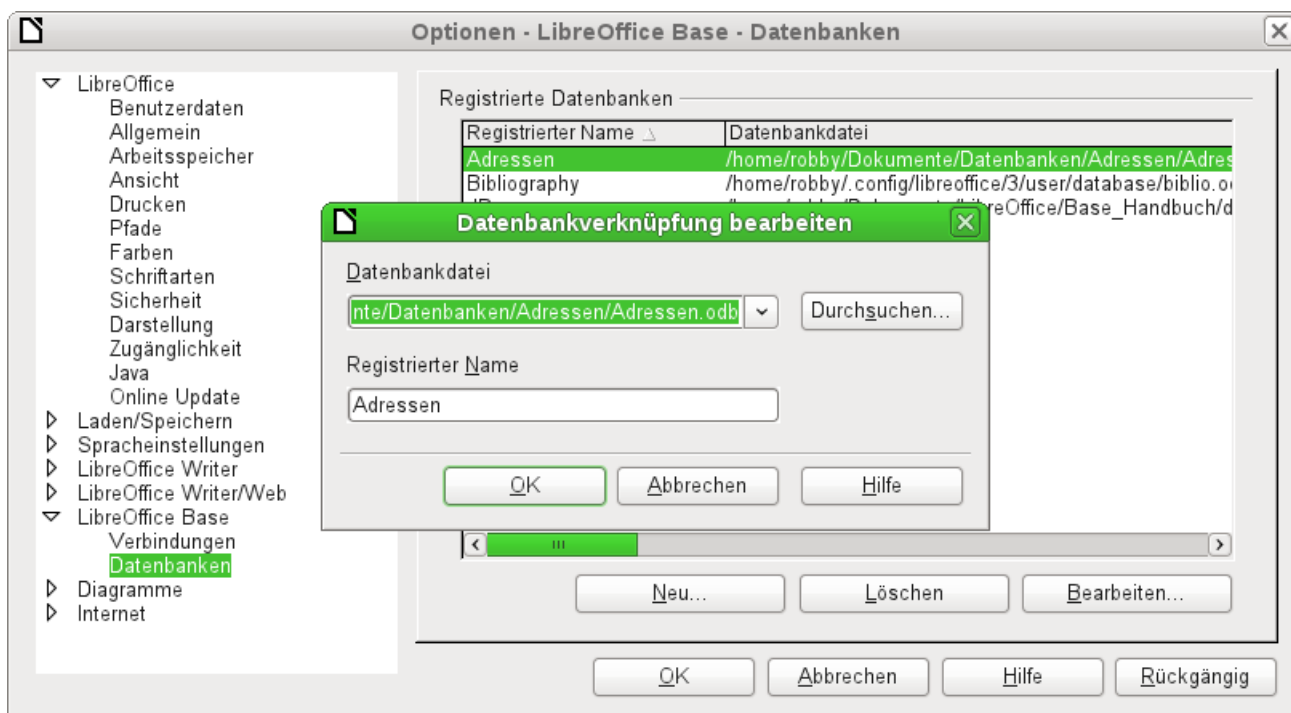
Optionen - LibreOffice Base - Datenbanken

LibreOffice
Benutzerdaten
Allgemein
Arbeitsspeicher
Ansicht
Drucken
Pfade
Farben
Schriftarten
Sicherheit
Darstellung
Zugänglichkeit
Java
Online Update
Laden/Speichern
Spracheinstellungen
LibreOffice Writer
LibreOffice Writer/Web
LibreOffice Base
Verbindungen
Datenbanken
Diagramme
Internet

Registrierte Datenbanken

| Registrierter Name | Datenbankdatei |
|---|---|
| Adressen | /home/robby/Dokumente/Datenbanken/Adressen/Adres |
| Bibliography | /home/robby/.config/libreoffice/3/user/database/biblio.o |
| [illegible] | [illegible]ibreOffice/Base_Handbuch/d |

Datenbankverknüpfung bearbeiten

Datenbankdatei
nte/Datenbanken/Adressen/Adressen.odb
Durchsuchen...

Registrierter Name
Adressen

OK
Abbrechen
Hilfe

Neu...
Löschen
Bearbeiten...

OK
Abbrechen
Hilfe
Rückgängig